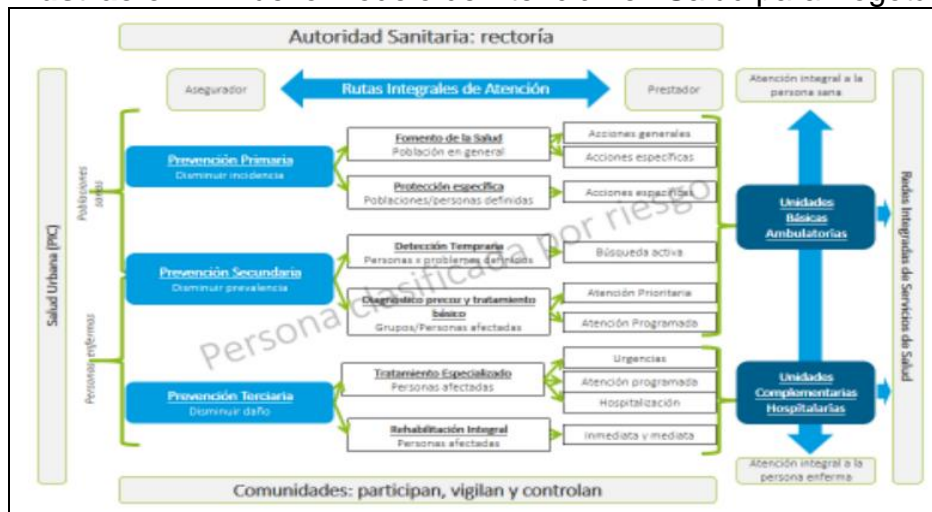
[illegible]

Autoridad Sanitaria: rectoría

Asegurador

Rutas Integrales de Atención

Prestador

Atención integral a la persona sana

Salud Urbana (PIC)

Poblaciones sanas

Personas enfermas

Prevención Primaria
Disminuir incidencia

Fomento de la Salud
Población en general

Acciones generales

Acciones específicas

Protección específica
Poblaciones/personas definidas

Acciones específicas

Prevención Secundaria
Disminuir prevalencia

Detección Temprana
Personas x problemas definidos

Búsqueda activa

Diagnóstico precoz y tratamiento básico
Grupos/Personas afectadas

Atención Prioritaria

Atención Programada

Prevención Terciaria
Disminuir daño

Tratamiento Especializado
Personas afectadas

Urgencias

Atención programada

Hospitalización

Rehabilitación Integral
Personas afectadas

Inmediata y mediata

Persona clasificada por riesgo

Unidades Básicas Ambulatorias

Unidades Complementarias Hospitalarias

Redes Integradas de Servicios de Salud

Atención integral a la persona enferma

Comunidades: participan, vigilan y controlan